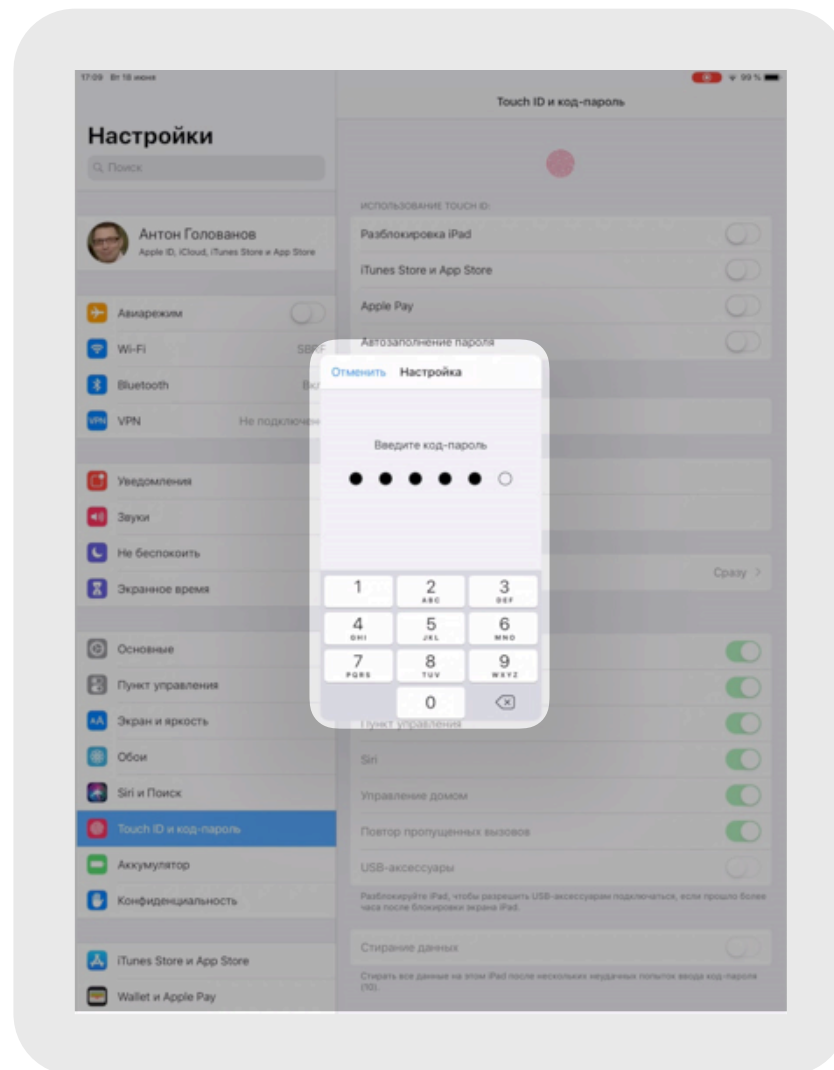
17:09 Вт 18 июня

99 %

Настройки

Поиск

Антон Голованов
Apple ID, iCloud, iTunes Store и App Store

Авиарежим

Wi-Fi SBE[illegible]

Bluetooth Вк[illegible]

VPN Не подключен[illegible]

Уведомления

Звуки

Не беспокоить

Экранное время

Основные

Пункт управления

Экран и яркость

Обои

Siri и Поиск

Touch ID и код-пароль

Аккумулятор

Конфиденциальность

iTunes Store и App Store

Wallet и Apple Pay

Touch ID и код-пароль

ИСПОЛЬЗОВАНИЕ TOUCH ID:

Разблокировка iPad

iTunes Store и App Store

Apple Pay

Автозаполнение пароля

Сразу >

Пункт управления

Siri

Управление домом

Повтор пропущенных вызовов

USB-аксессуары

Разблокируйте iPad, чтобы разрешить USB-аксессуарам подключаться, если прошло более часа после блокировки экрана iPad.

Стирание данных

Стирать все данные на этом iPad после нескольких неудачных попыток ввода код-пароля (10).

Отменить Настройка

Введите код-пароль

| 1 | 2 ABC | 3 DEF |
|---|---|---|
| 4 GHI | 5 JKL | 6 MNO |
| 7 PQRS | 8 TUV | 9 WXYZ |
| | 0 | ⌫ |